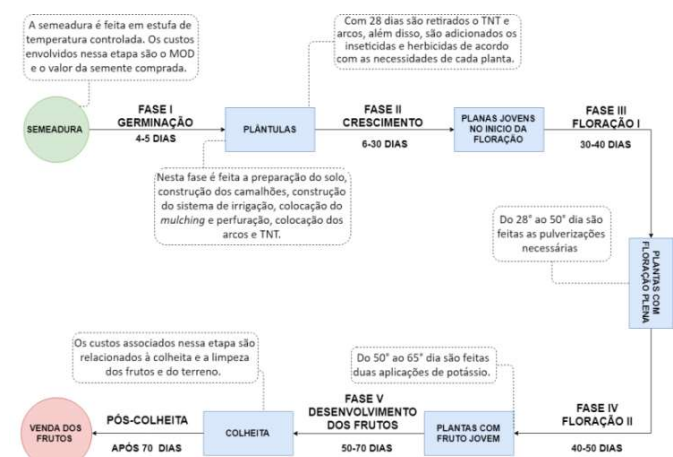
A semeadura é feita em estufa de temperatura controlada. Os custos envolvidos nessa etapa são o MOD e o valor da semente comprada.

Com 28 dias são retirados o TNT e arcos, além disso, são adicionados os inseticidas e herbicidas de acordo com as necessidades de cada planta.

SEMEADURA

FASE I
GERMINAÇÃO
4-5 DIAS

PLÂNTULAS

FASE II
CRESCIMENTO
6-30 DIAS

PLANAS JOVENS NO INICIO DA FLORAÇÃO

FASE III
FLORAÇÃO I
30-40 DIAS

Nesta fase é feita a preparação do solo, construção dos camalhões, construção do sistema de irrigação, colocação do *mulching* e perfuração, colocação dos arcos e TNT.

Do 28° ao 50° dia são feitas as pulverizações necessárias

PLANTAS COM FLORAÇÃO PLENA

Os custos associados nessa etapa são relacionados à colheita e a limpeza dos frutos e do terreno.

Do 50° ao 65° dia são feitas duas aplicações de potássio.

VENDA DOS FRUTOS

PÓS-COLHEITA
APÓS 70 DIAS

COLHEITA

FASE V
DESENVOLVIMENTO DOS FRUTOS
50-70 DIAS

PLANTAS COM FRUTO JOVEM

FASE IV
FLORAÇÃO II
40-50 DIAS